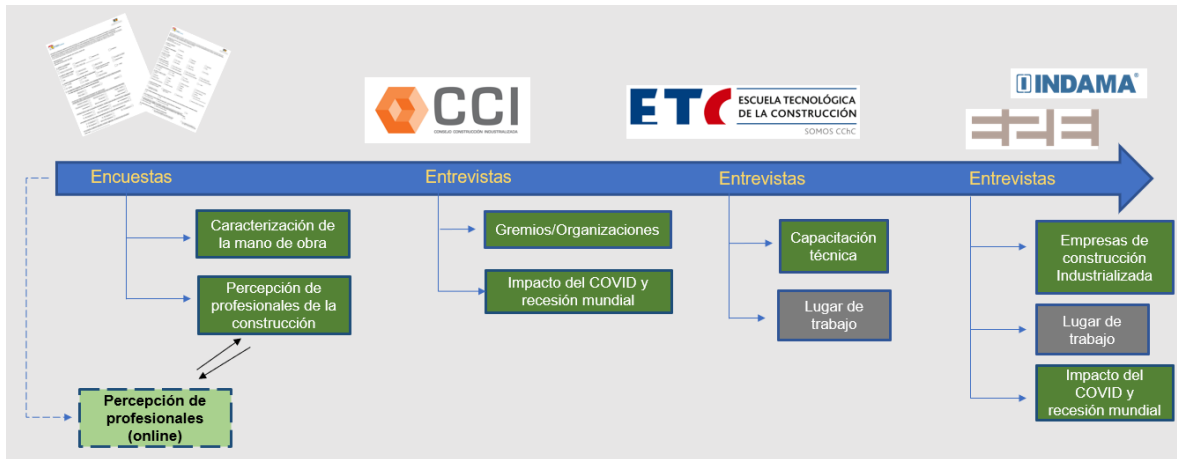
CCI
CONSEJO CONSTRUCCIÓN INDUSTRIALIZADA

ETC ESCUELA TECNOLÓGICA DE LA CONSTRUCCIÓN
SOMOS CChC

INDAMA®

Encuestas
Caracterización de la mano de obra
Percepción de profesionales de la construcción
Percepción de profesionales (online)

Entrevistas
Gremios/Organizaciones
Impacto del COVID y recesión mundial

Entrevistas
Capacitación técnica
Lugar de trabajo

Entrevistas
Empresas de construcción Industrializada
Lugar de trabajo
Impacto del COVID y recesión mundial